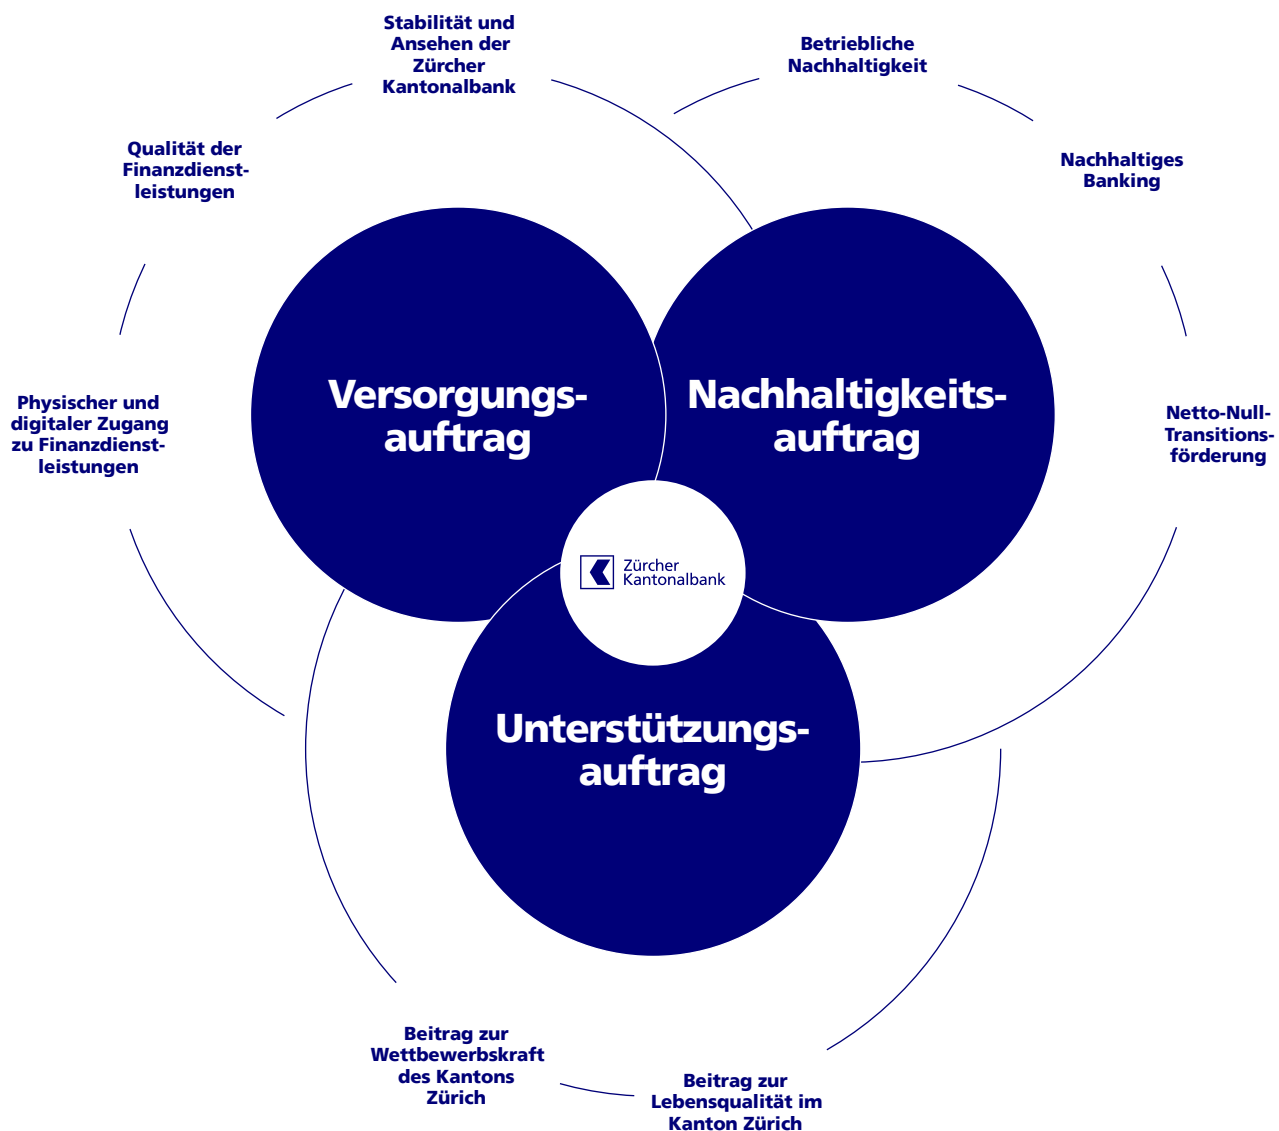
Stabilität und Ansehen der Zürcher Kantonalbank

Betriebliche Nachhaltigkeit

Qualität der Finanzdienstleistungen

Nachhaltiges Banking

Physischer und digitaler Zugang zu Finanzdienstleistungen

Versorgungsauftrag

Nachhaltigkeitsauftrag

Netto-Null-Transitionsförderung

Zürcher Kantonalbank

Unterstützungsauftrag

Beitrag zur Wettbewerbskraft des Kantons Zürich

Beitrag zur Lebensqualität im Kanton Zürich